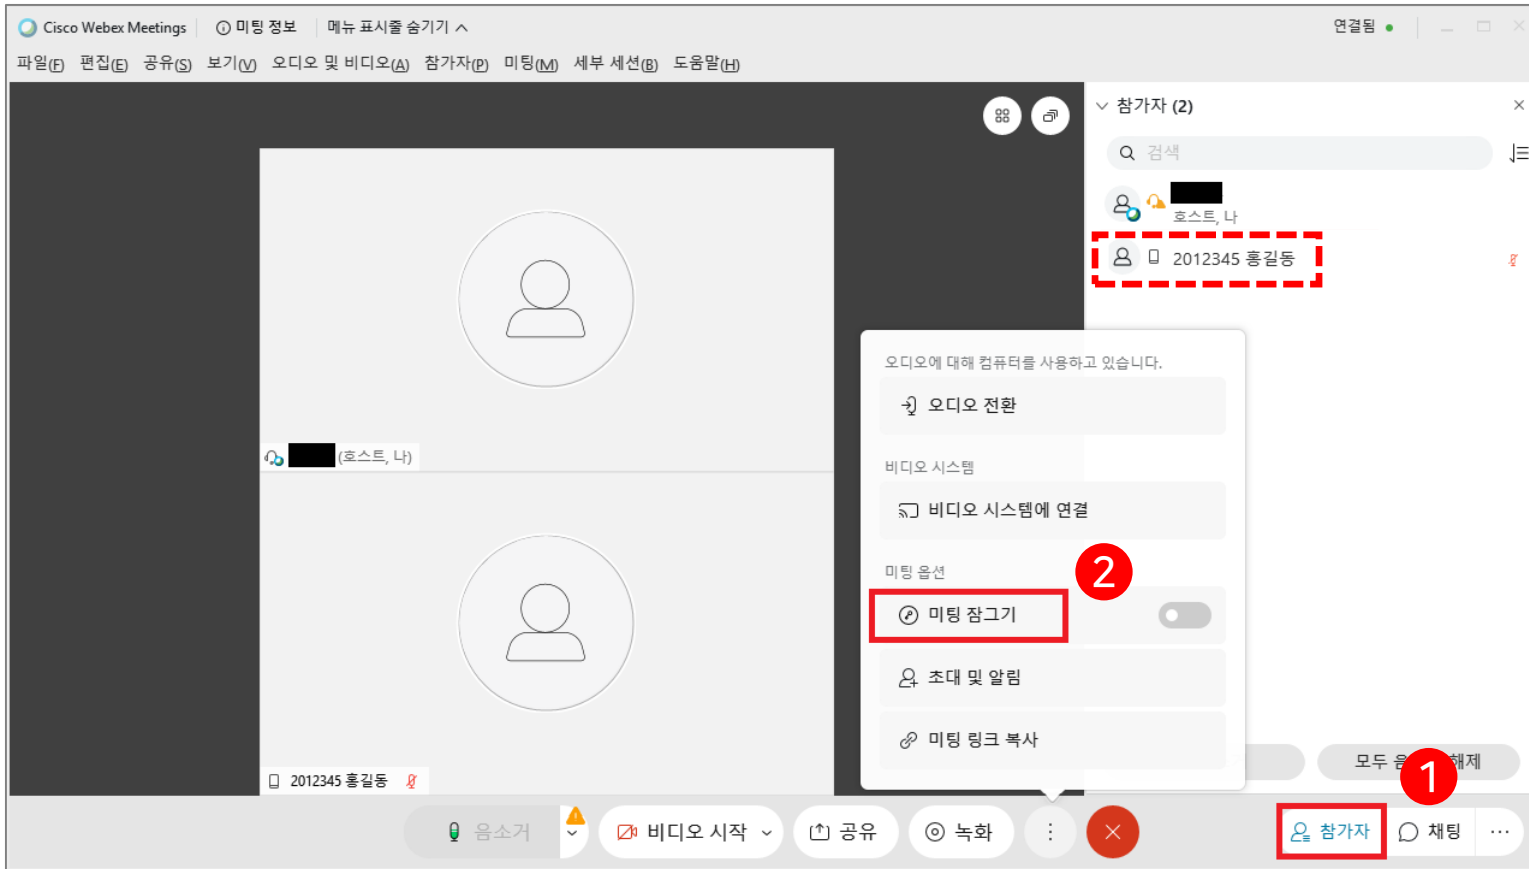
Cisco Webex Meetings | ⓘ 미팅 정보 | 메뉴 표시줄 숨기기 ^

연결됨

파일(F) 편집(E) 공유(S) 보기(V) 오디오 및 비디오(A) 참가자(P) 미팅(M) 세부 세션(B) 도움말(H)

(호스트, 나)

2012345 홍길동

참가자 (2)

검색

호스트, 나

2012345 홍길동

오디오에 대해 컴퓨터를 사용하고 있습니다.

오디오 전환

비디오 시스템

비디오 시스템에 연결

미팅 옵션

2

미팅 잠그기

초대 및 알림

미팅 링크 복사

모두 음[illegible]해제

1

음소거

비디오 시작

공유

녹화

참가자

채팅